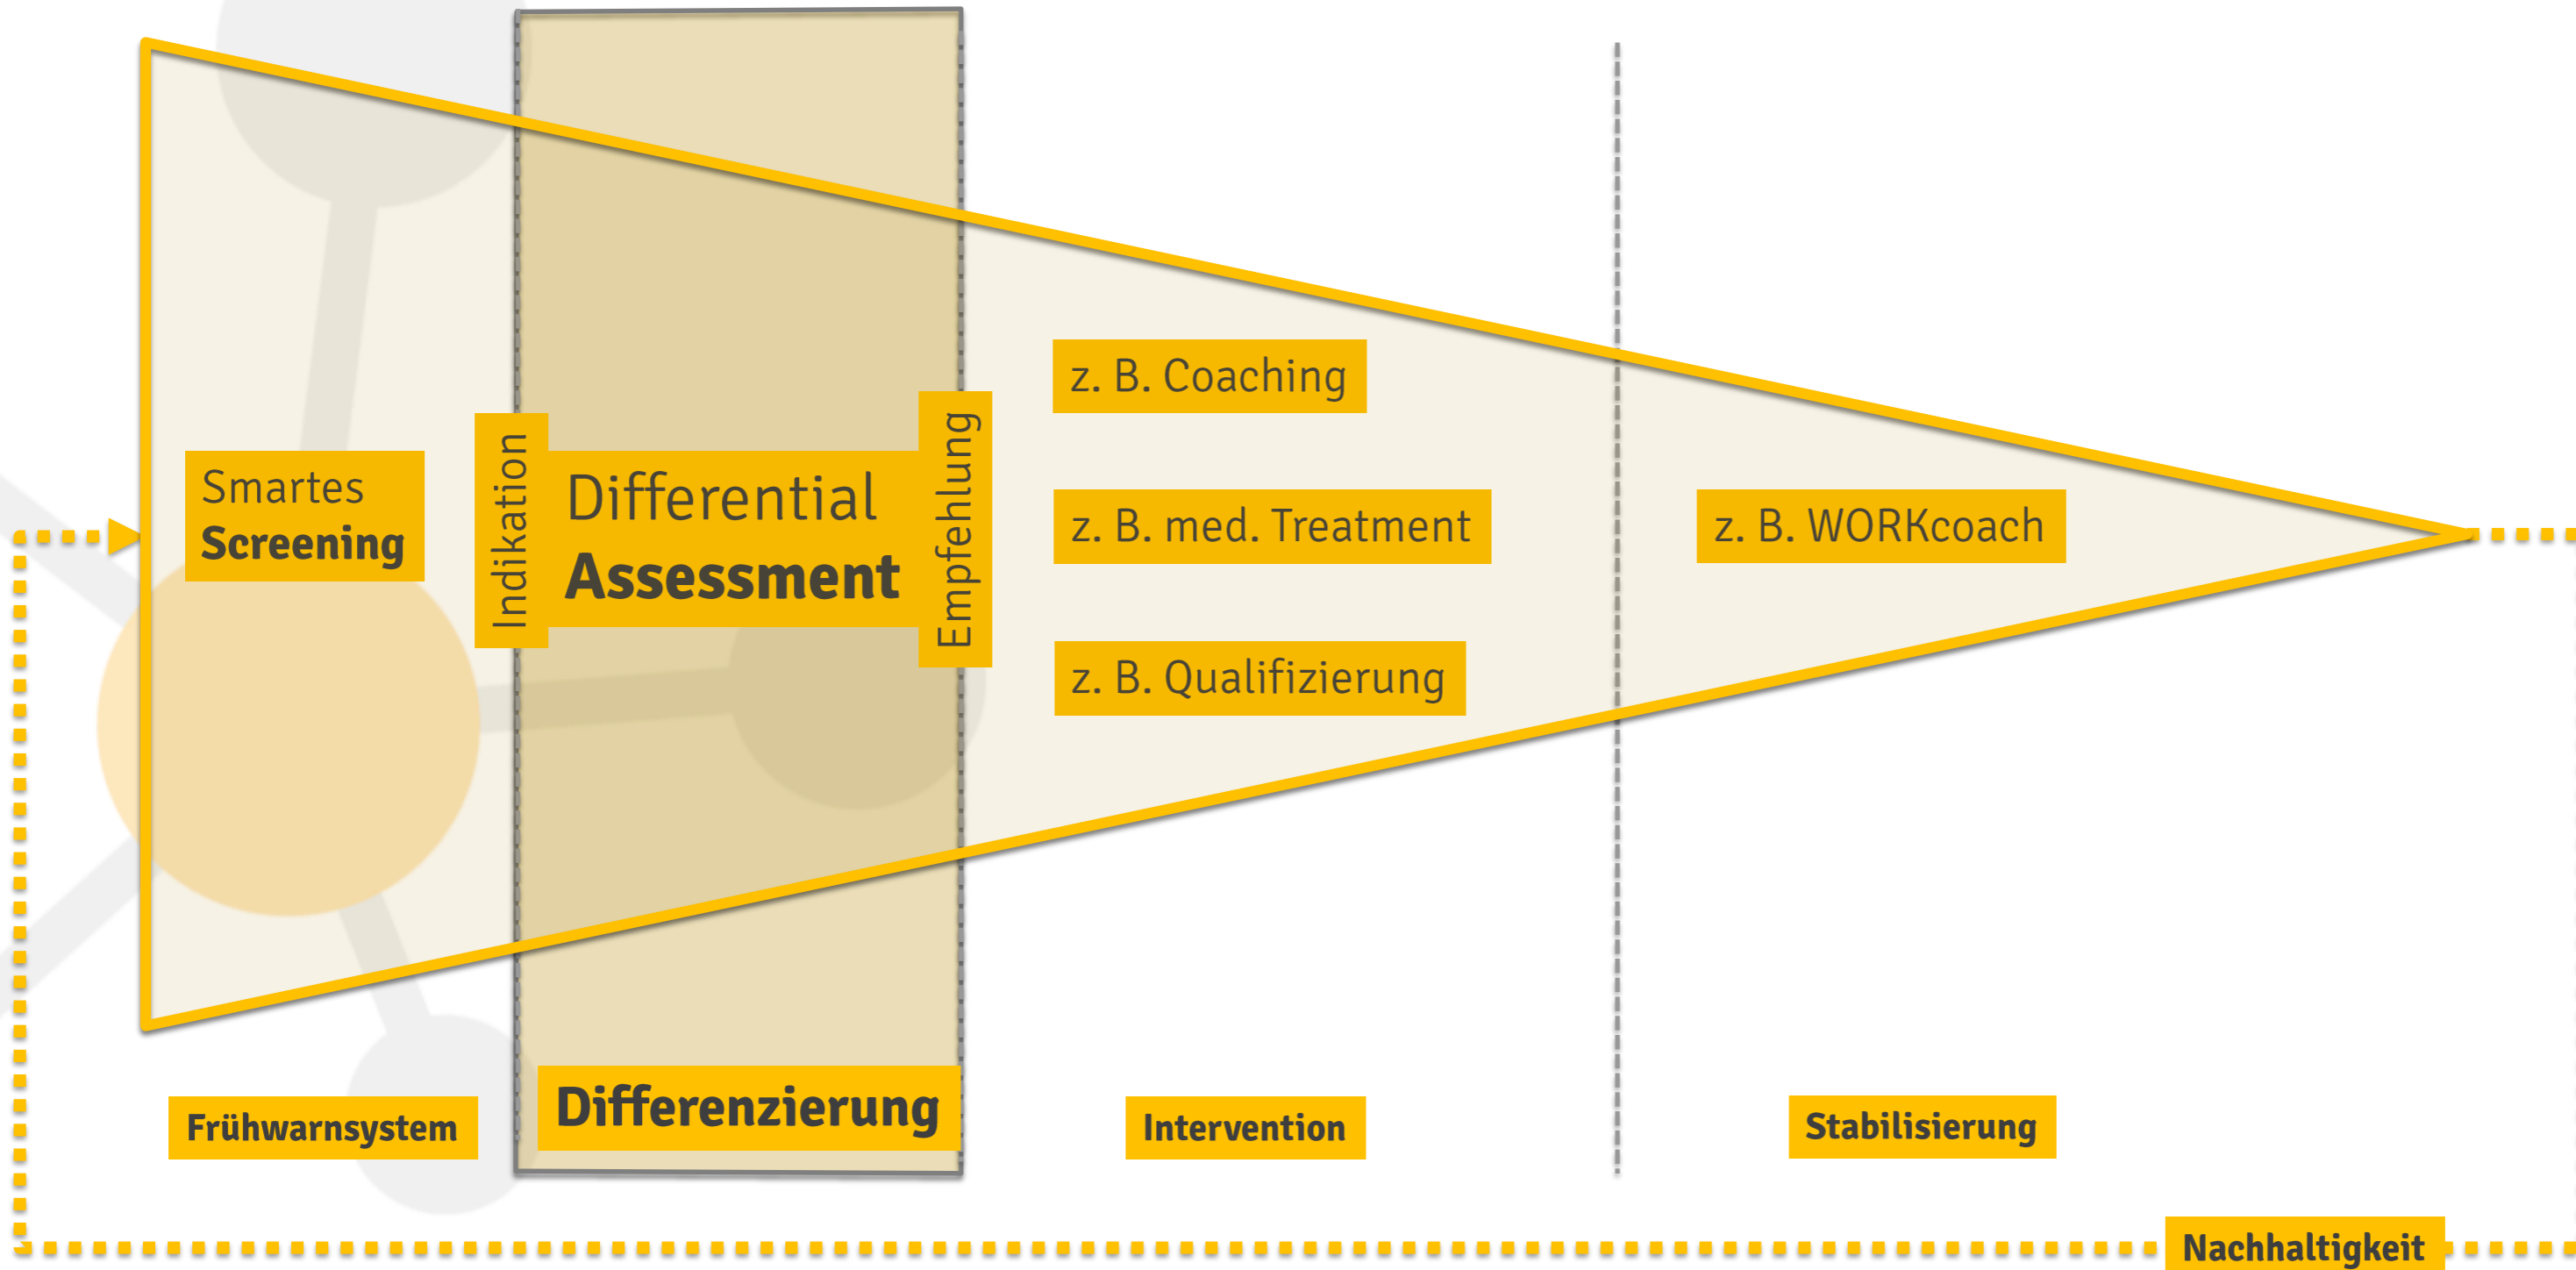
Smartes
Screening

Indikation

Differential
Assessment

Empfehlung

z. B. Coaching

z. B. med. Treatment

z. B. Qualifizierung

z. B. WORKcoach

Frühwarnsystem

Differenzierung

Intervention

Stabilisierung

Nachhaltigkeit